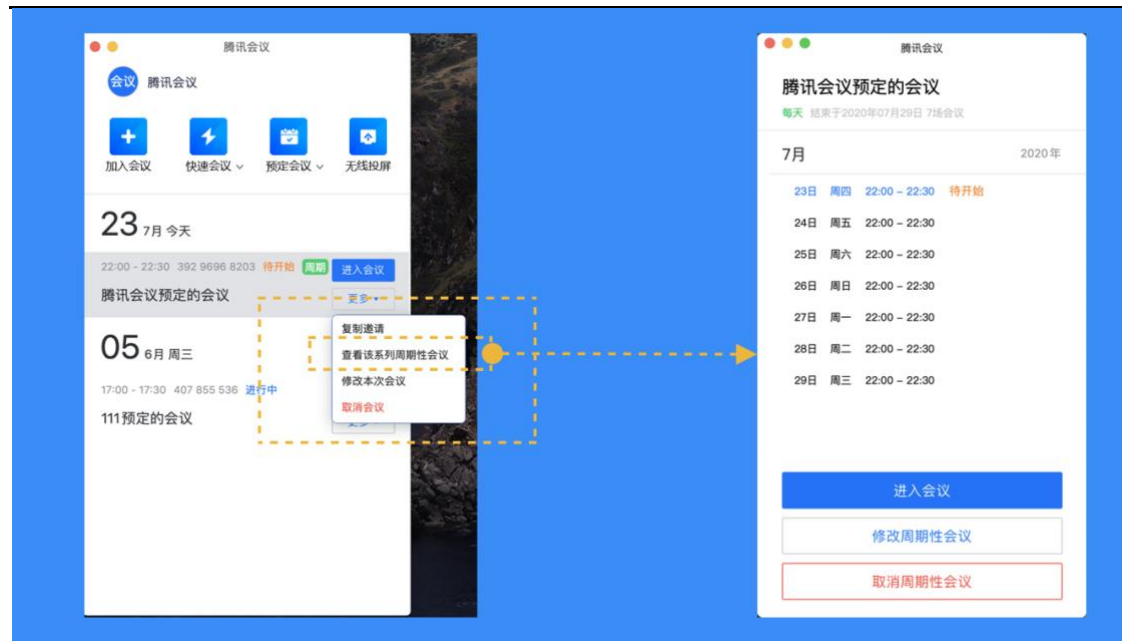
腾讯会议

会议 腾讯会议

加入会议 快速会议 预定会议 无线投屏

23 7月 今天

22:00 - 22:30 392 9696 8203 待开始 周期 进入会议

腾讯会议预定的会议 更多

复制邀请
查看该系列周期性会议
修改本次会议
取消会议

05 6月 周三

17:00 - 17:30 407 855 536 进行中

111 预定的会议 更多

腾讯会议

腾讯会议预定的会议

每天 结束于2020年07月29日 7场会议

7月 2020年

23日 周四 22:00 - 22:30 待开始
24日 周五 22:00 - 22:30
25日 周六 22:00 - 22:30
26日 周日 22:00 - 22:30
27日 周一 22:00 - 22:30
28日 周二 22:00 - 22:30
29日 周三 22:00 - 22:30

进入会议
修改周期性会议
取消周期性会议